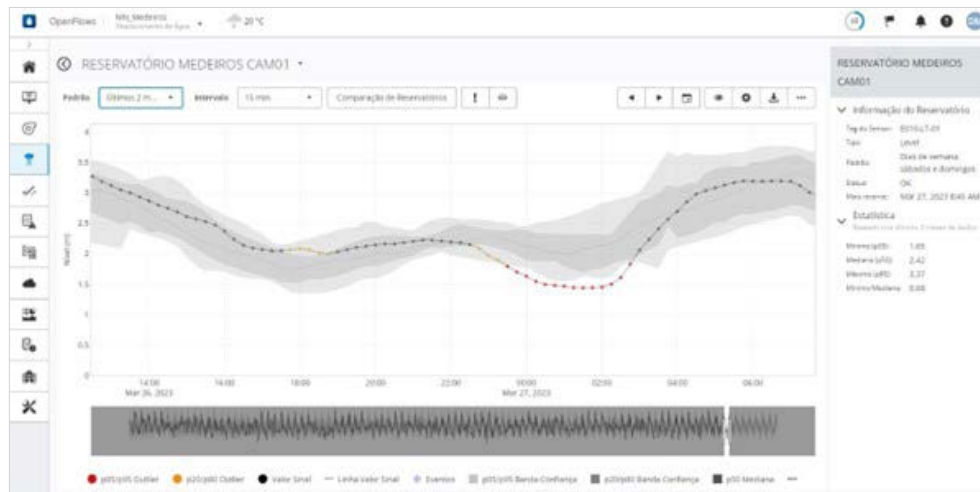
OpenFlows  Nfs_Medeiros  20 °C

RESERVATÓRIO MEDEIROS CAM01

Padrão  Últimos 2 m...  Intervalo  15 min  Comparação de Reservatórios

4
3.5
3
2.5
2
1.5
1
0.5
0

Nível (m)

14:00 Mar 26, 2023  16:00  18:00  20:00  22:00  00:00 Mar 27, 2023  02:00  04:00  06:00

p05/p95 Outlier  p20/p80 Outlier  Valor Sinal  Linha Valor Sinal  Eventos  p05/p95 Banda Confiança  p20/p80 Banda Confiança  p50 Mediana

RESERVATÓRIO MEDEIROS CAM01

Informação do Reservatório
Tag do Sensor: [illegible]
Tipo: Level
Padrão: Dias de semana, sábados e domingos
Status: OK
Mais recente: Mar 27, 2023 8:45 AM

Estatística
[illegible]
Mínimo (p05): 1.65
Mediana (p50): 2.42
Máximo (p95): 3.37
Mínimo/Mediana: 0.68